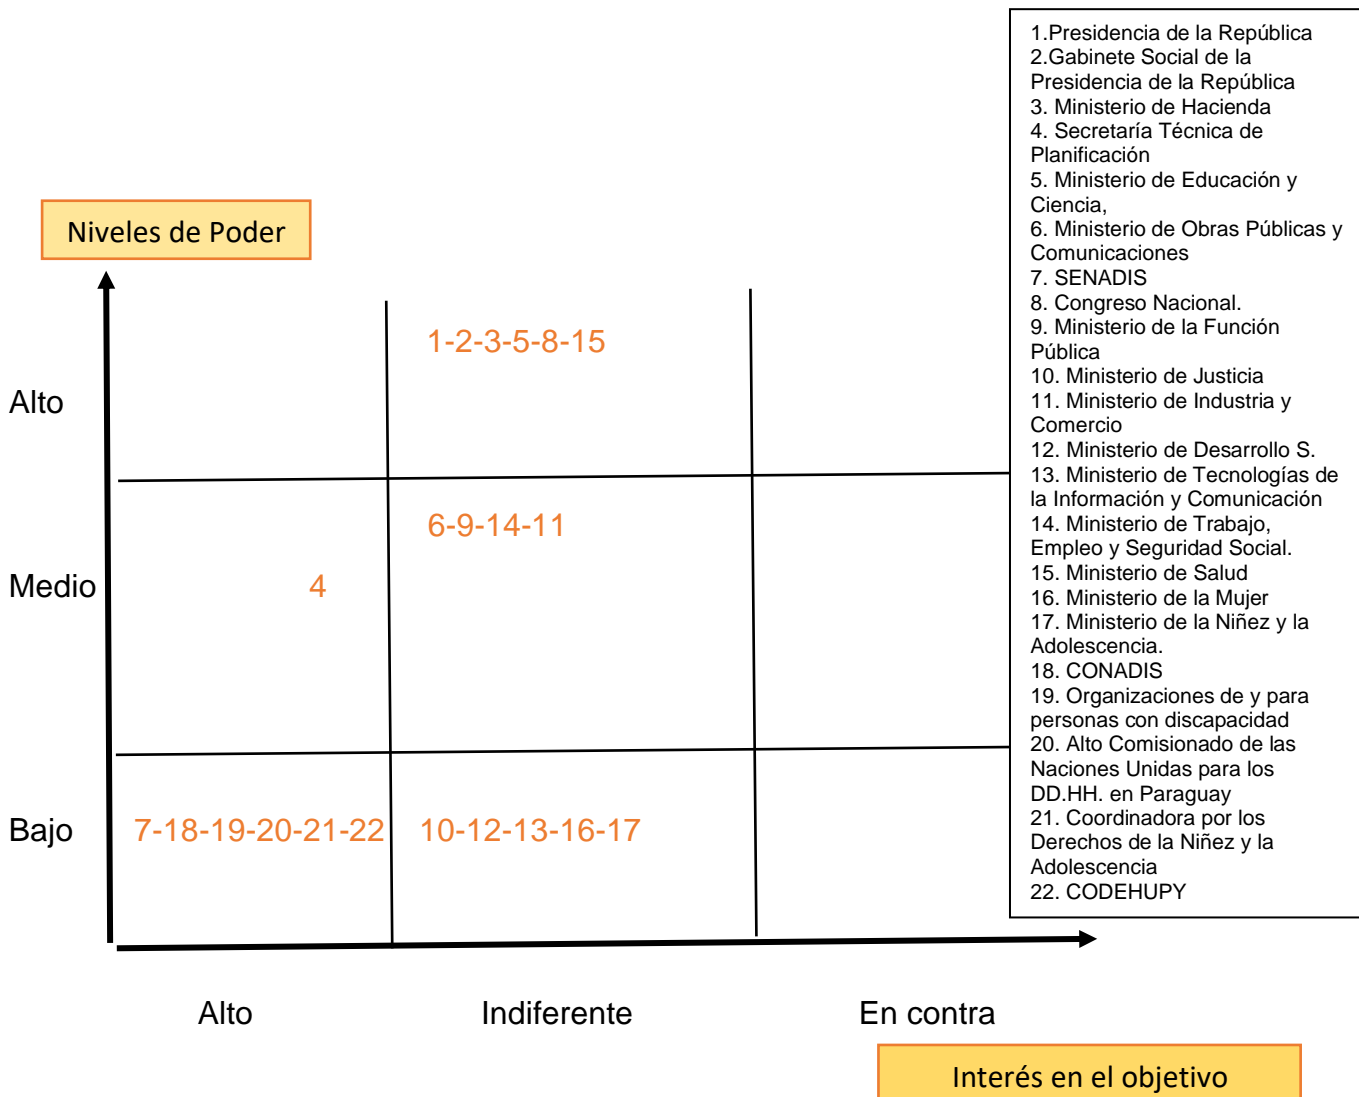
Niveles de Poder

Alto

Medio

Bajo

1-2-3-5-8-15

6-9-14-11

4

7-18-19-20-21-22

10-12-13-16-17

Alto

Indiferente

En contra

Interés en el objetivo

1.Presidencia de la República
2.Gabinete Social de la Presidencia de la República
3. Ministerio de Hacienda
4. Secretaría Técnica de Planificación
5. Ministerio de Educación y Ciencia,
6. Ministerio de Obras Públicas y Comunicaciones
7. SENADIS
8. Congreso Nacional.
9. Ministerio de la Función Pública
10. Ministerio de Justicia
11. Ministerio de Industria y Comercio
12. Ministerio de Desarrollo S.
13. Ministerio de Tecnologías de la Información y Comunicación
14. Ministerio de Trabajo, Empleo y Seguridad Social.
15. Ministerio de Salud
16. Ministerio de la Mujer
17. Ministerio de la Niñez y la Adolescencia.
18. CONADIS
19. Organizaciones de y para personas con discapacidad
20. Alto Comisionado de las Naciones Unidas para los DD.HH. en Paraguay
21. Coordinadora por los Derechos de la Niñez y la Adolescencia
22. CODEHUPY